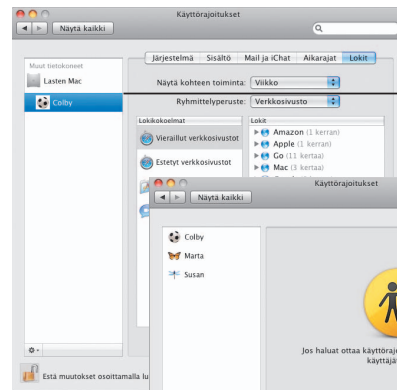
Käyttörajoitukset
Näytä kaikki
Muut tietokoneet
Lasten Mac
Colby
Järjestelmä Sisältö Mail ja iChat Aikarajat Lokit
Näytä kohteen toiminta: Viikko
Ryhmittelyperuste: Verkkosivusto
Lokikokoelmat
Vieraillut verkkosivustot
Estetyt verkkosivustot
Lokit
Amazon (1 kerran)
Apple (1 kerran)
Go (11 kertaa)
Mac (3 kertaa)
Käyttörajoitukset
Näytä kaikki
Colby
Marta
Susan
Jos haluat ottaa käyttöraj
käyttäjä
Estä muutokset osoittamalla lu